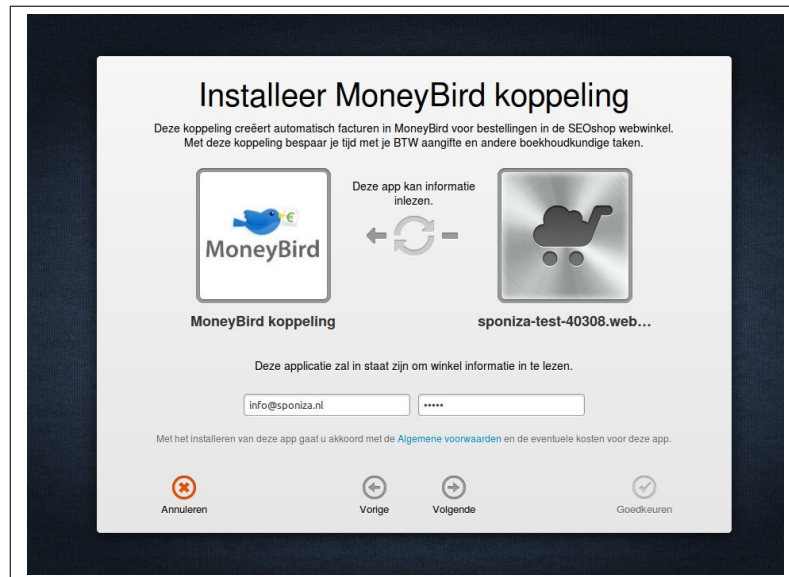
Installeer MoneyBird koppeling

Deze koppeling creëert automatisch facturen in MoneyBird voor bestellingen in de SEOshop webwinkel. Met deze koppeling bespaar je tijd met je BTW aangifte en andere boekhoudkundige taken.

Deze app kan informatie inlezen.

MoneyBird

MoneyBird koppeling

sponiza-test-40308.web...

Deze applicatie zal in staat zijn om winkel informatie in te lezen.

info@sponiza.nl

•••••

Met het installeren van deze app gaat u akkoord met de Algemene voorwaarden en de eventuele kosten voor deze app.

Annuleren

Vorige

Volgende

Goedkeuren